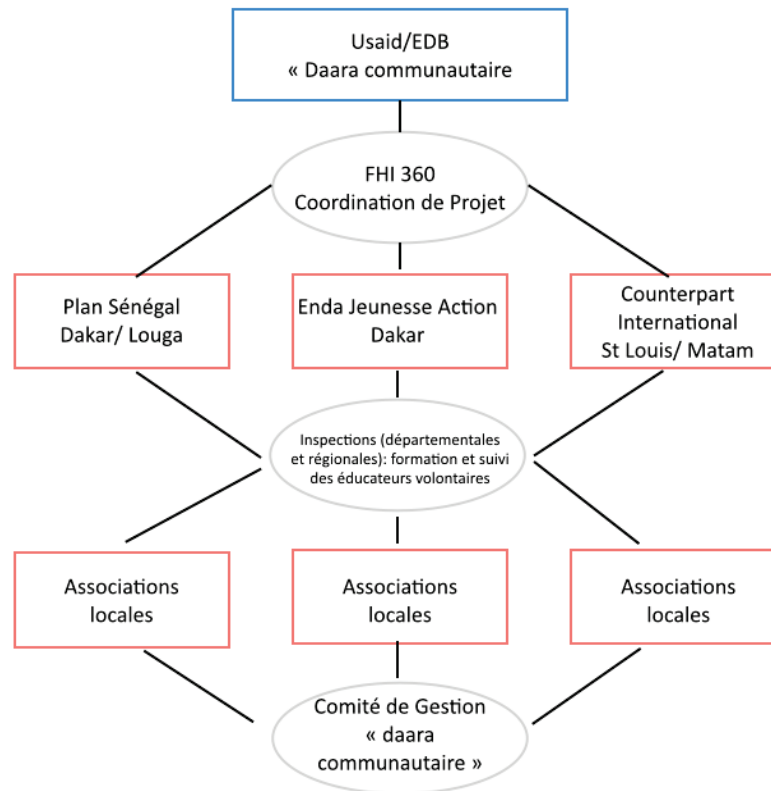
Usaid/EDB
« Daara communautaire

FHI 360
Coordination de Projet

Plan Sénégal
Dakar/ Louga

Enda Jeunesse Action
Dakar

Counterpart
International
St Louis/ Matam

Inspections (départementales et régionales): formation et suivi des éducateurs volontaires

Associations
locales

Associations
locales

Associations
locales

Comité de Gestion
« daara
communautaire »